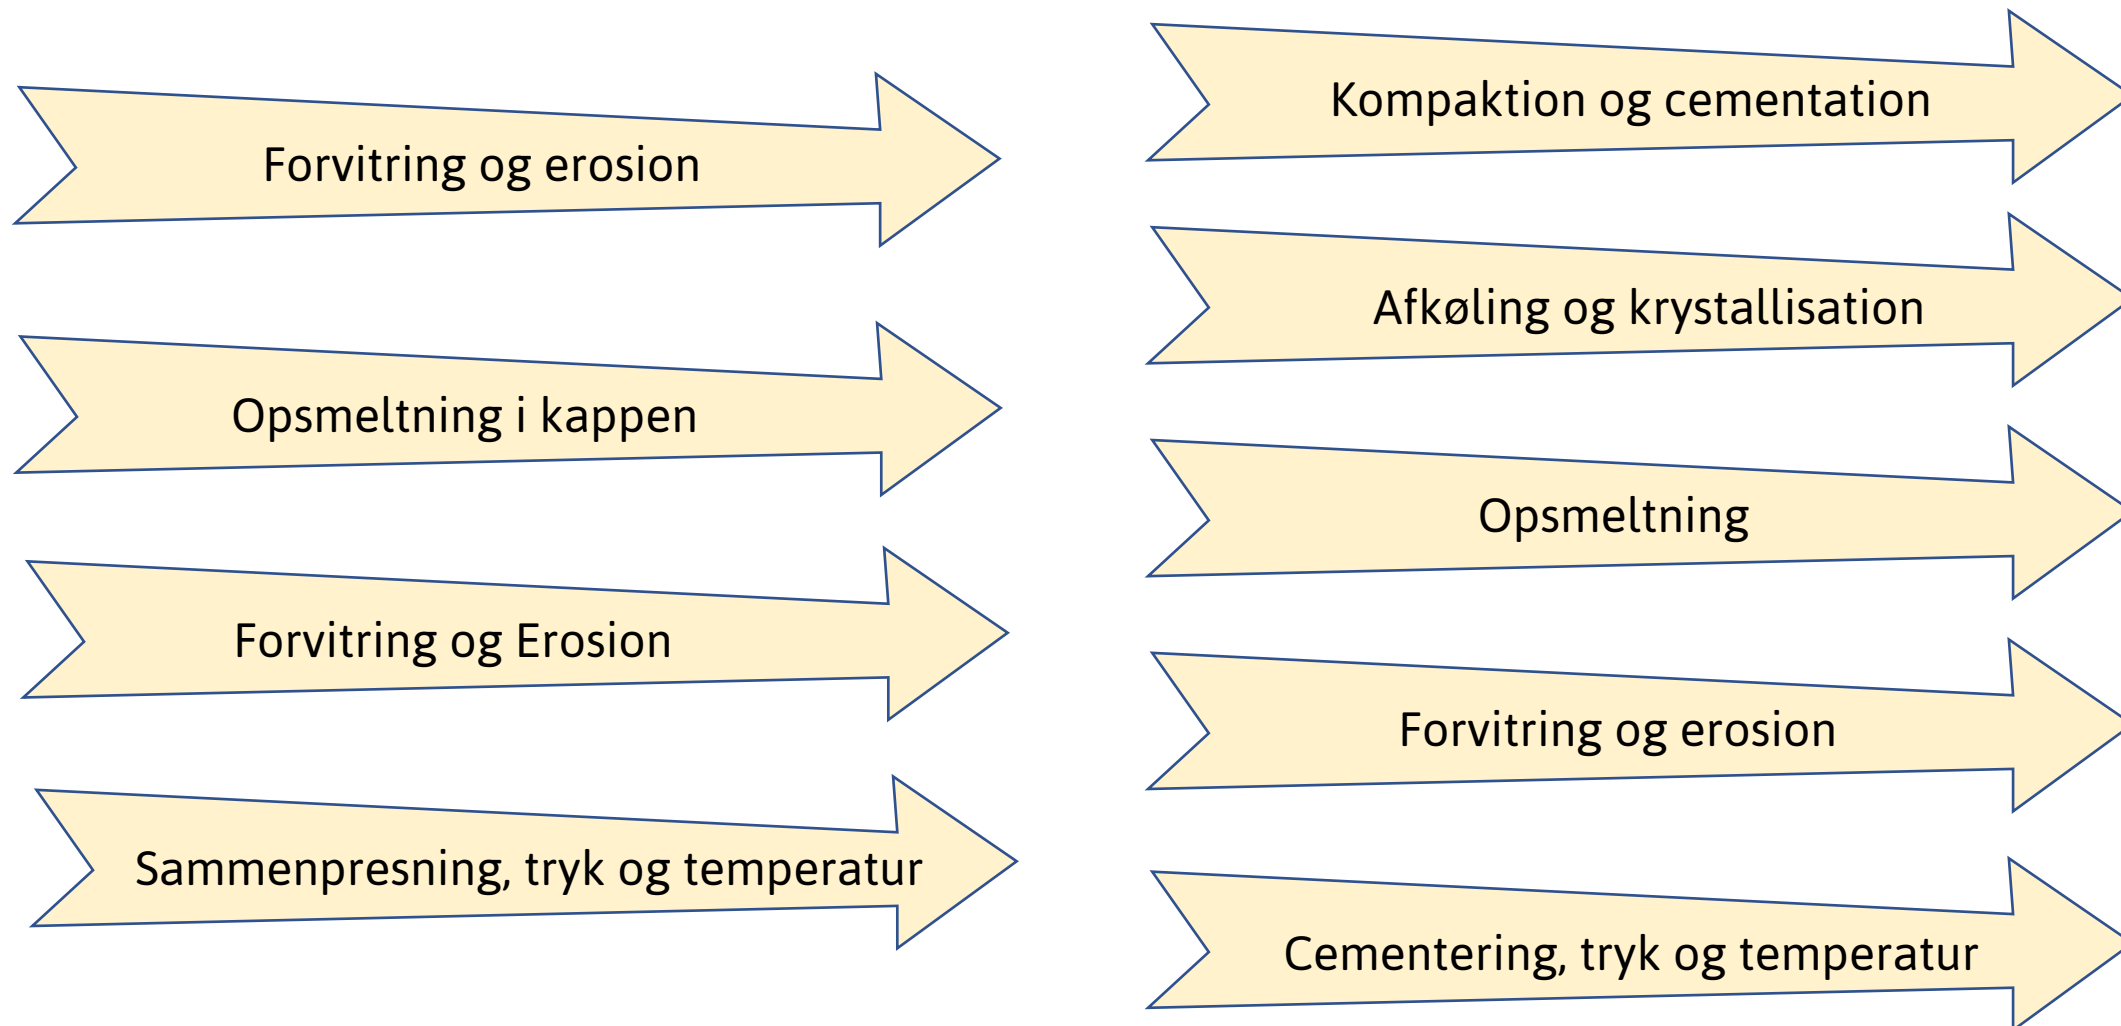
Forvitring og erosion

Opsmeltning i kappen

Forvitring og Erosion

Sammenpresning, tryk og temperatur

Kompaktion og cementation

Afkøling og krystallisation

Opsmeltning

Forvitring og erosion

Cementering, tryk og temperatur